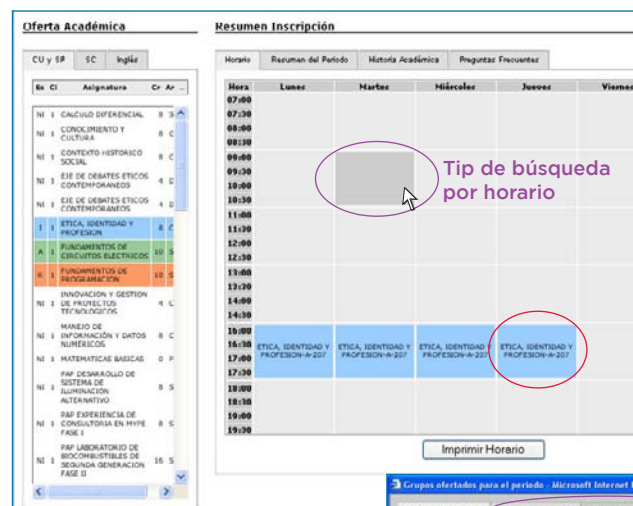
Oferta Académica

CU y SP | SC | Inglés

| Es | Cl | Asignatura | Cr | Ar |
|---|---|---|---|---|
| NI | 1 | CALCULO DIFERENCIAL | 8 | S |
| NI | 1 | CONOCIMIENTO Y CULTURA | 8 | C |
| NI | 1 | CONTEXTO HISTORICO SOCIAL | 8 | C |
| NI | 1 | EJE DE DEBATES ETICOS CONTEMPORANEOS | 4 | C |
| NI | 1 | EJE DE DEBATES ETICOS CONTEMPORANEOS | 8 | C |
| I | 1 | ETICA, IDENTIDAD Y PROFESION | 8 | C |
| A | 1 | FUNDAMENTOS DE CIRCUITOS ELECTRICOS | 10 | S |
| R | 1 | FUNDAMENTOS DE PROGRAMACION | 8 | S |
| NI | 1 | INNOVACION Y GESTION DE PROYECTOS TECNOLOGICOS | 4 | C |
| NI | 1 | MANEJO DE INFORMACION Y DATOS NUMERICOS | 8 | C |
| NI | 1 | MATEMATICAS BASICAS | 0 | P |
| NI | 1 | PAP DESARROLLO DE SISTEMA DE ILUMINACION ALTERNATIVO | 8 | S |
| NI | 1 | PAP EXPERIENCIA DE CONSULTORIA EN MYPE FASE I | 8 | S |
| NI | 1 | PAP LABORATORIO DE BIOCOMBUSTIBLES DE SEGUNDA GENERACION FASE II | 16 | S |

Resumen Inscripción

Horario | Resumen del Periodo | Historia Académica | Preguntas Frecuentes

| Hora | Lunes | Martes | Miércoles | Jueves | Viernes |
|---|---|---|---|---|---|
| 07:00 | | | | | |
| 07:30 | | | | | |
| 08:00 | | | | | |
| 08:30 | | | | | |
| 09:00 | | | | | |
| 09:30 | | | | | |
| 10:00 | | | | | |
| 10:30 | | | | | |
| 11:00 | | | | | |
| 11:30 | | | | | |
| 12:00 | | | | | |
| 12:30 | | | | | |
| 13:00 | | | | | |
| 13:30 | | | | | |
| 14:00 | | | | | |
| 14:30 | | | | | |
| 16:00 | | | | | |
| 16:30 | ETICA, IDENTIDAD Y PROFESION-A-207 | ETICA, IDENTIDAD Y PROFESION-A-207 | ETICA, IDENTIDAD Y PROFESION-A-207 | ETICA, IDENTIDAD Y PROFESION-A-207 | |
| 17:00 | | | | | |
| 17:30 | | | | | |
| 18:00 | | | | | |
| 18:30 | | | | | |
| 19:00 | | | | | |
| 19:30 | | | | | |

Tip de búsqueda por horario

Imprimir Horario

Grupos ofertados para el periodo - Microsoft Internet E